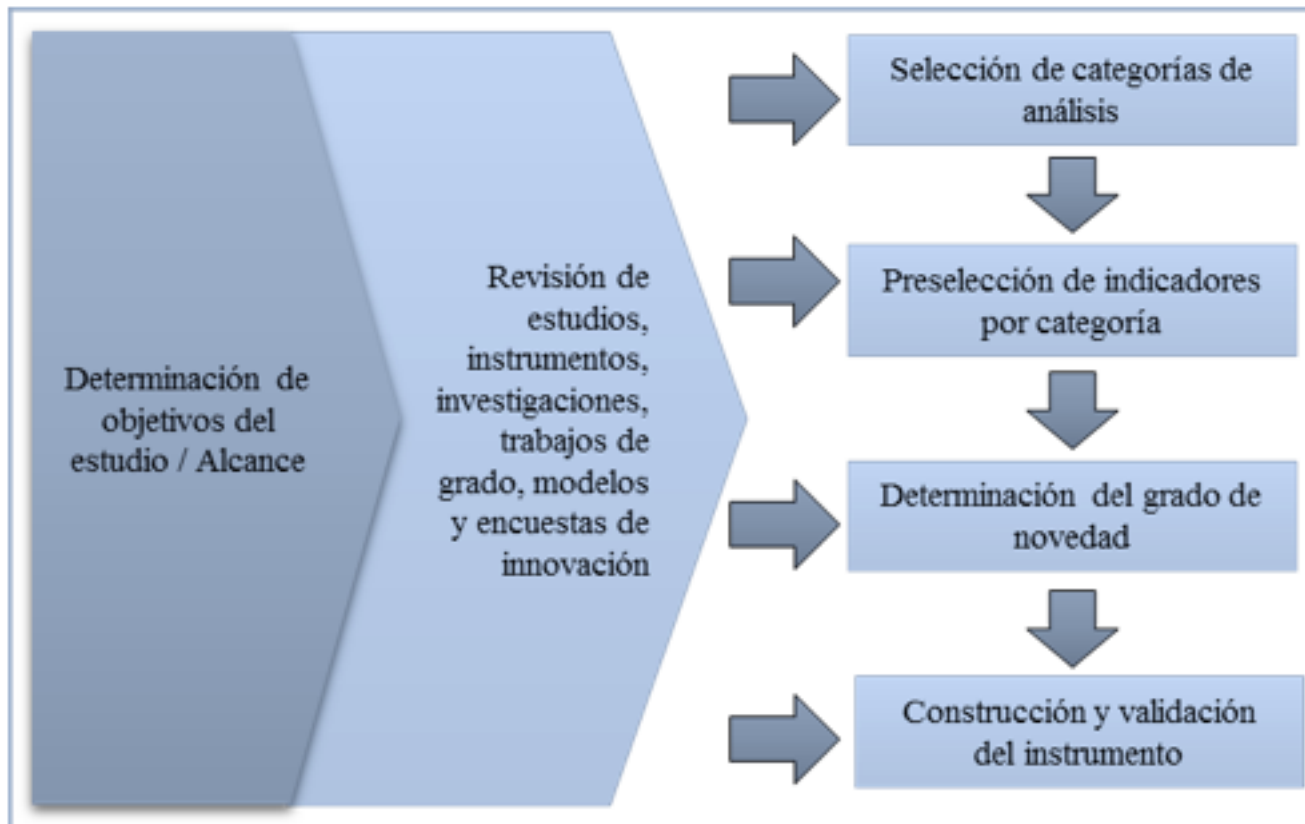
Determinación de objetivos del estudio / Alcance

Revisión de estudios, instrumentos, investigaciones, trabajos de grado, modelos y encuestas de innovación

Selección de categorías de análisis

Preselección de indicadores por categoría

Determinación del grado de novedad

Construcción y validación del instrumento